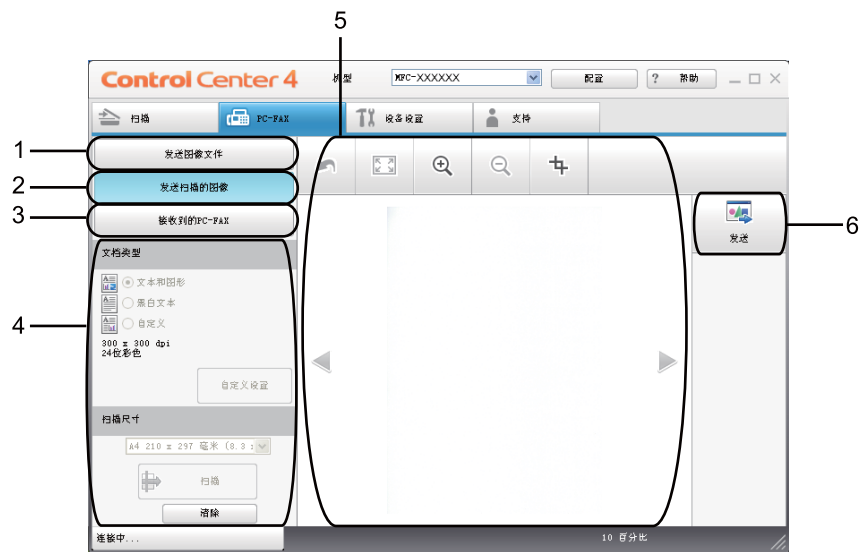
5

ControlCenter 4 机型 MFC-XXXXXX 配置 ? 帮助

扫描 PC-FAX 设备设置 支持

1 发送图像文件

2 发送扫描的图像

3 接收到的PC-FAX

文档类型

文本和图形

黑白文本

自定义

300 x 300 dpi
24位彩色

自定义设置

4

扫描尺寸

A4 210 x 297 毫米 (8.3 x

扫描

清除

发送 6

连接中...

10 百分比